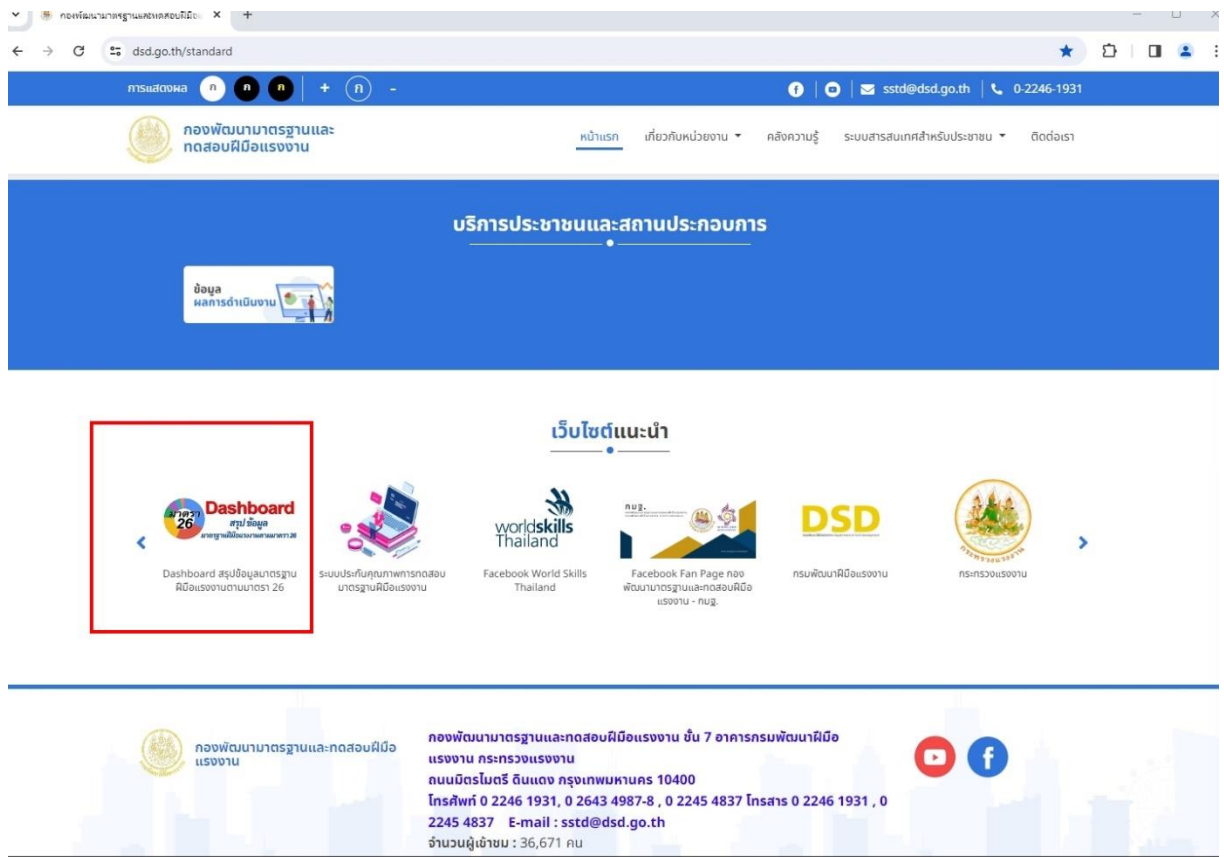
กองพัฒนามาตรฐานและทดสอบฝีมือ ×

dsd.go.th/standard

การแสดงผล ก ก ก + ก -

sstd@dsd.go.th | 0-2246-1931

กองพัฒนามาตรฐานและทดสอบฝีมือแรงงาน

หน้าแรก เกี่ยวกับหน่วยงาน ▾ คลังความรู้ ระบบสารสนเทศสำหรับประชาชน ▾ ติดต่อเรา

บริการประชาชนและสถานประกอบการ

ข้อมูล ผลการดำเนินงาน

เว็บไซต์แนะนำ

มาตรา 26 Dashboard สรุปข้อมูล มาตรฐานฝีมือแรงงานตามมาตรา 26

Dashboard สรุปข้อมูลมาตรฐานฝีมือแรงงานตามมาตรา 26

ระบบประกันคุณภาพการทดสอบมาตรฐานฝีมือแรงงาน

worldskills Thailand

Facebook World Skills Thailand

กมฐ.

Facebook Fan Page กองพัฒนามาตรฐานและทดสอบฝีมือแรงงาน - กมฐ.

DSD

กรมพัฒนาฝีมือแรงงาน

กระทรวงแรงงาน

กระทรวงแรงงาน

กองพัฒนามาตรฐานและทดสอบฝีมือแรงงาน

กองพัฒนามาตรฐานและทดสอบฝีมือแรงงาน ชั้น 7 อาคารกรมพัฒนาฝีมือแรงงาน กระทรวงแรงงาน
ถนนมิตรไมตรี ดินแดง กรุงเทพมหานคร 10400
โทรศัพท์ 0 2246 1931, 0 2643 4987-8 , 0 2245 4837 โทรสาร 0 2246 1931 , 0 2245 4837 E-mail : sstd@dsd.go.th
จำนวนผู้เข้าชม : 36,671 คน